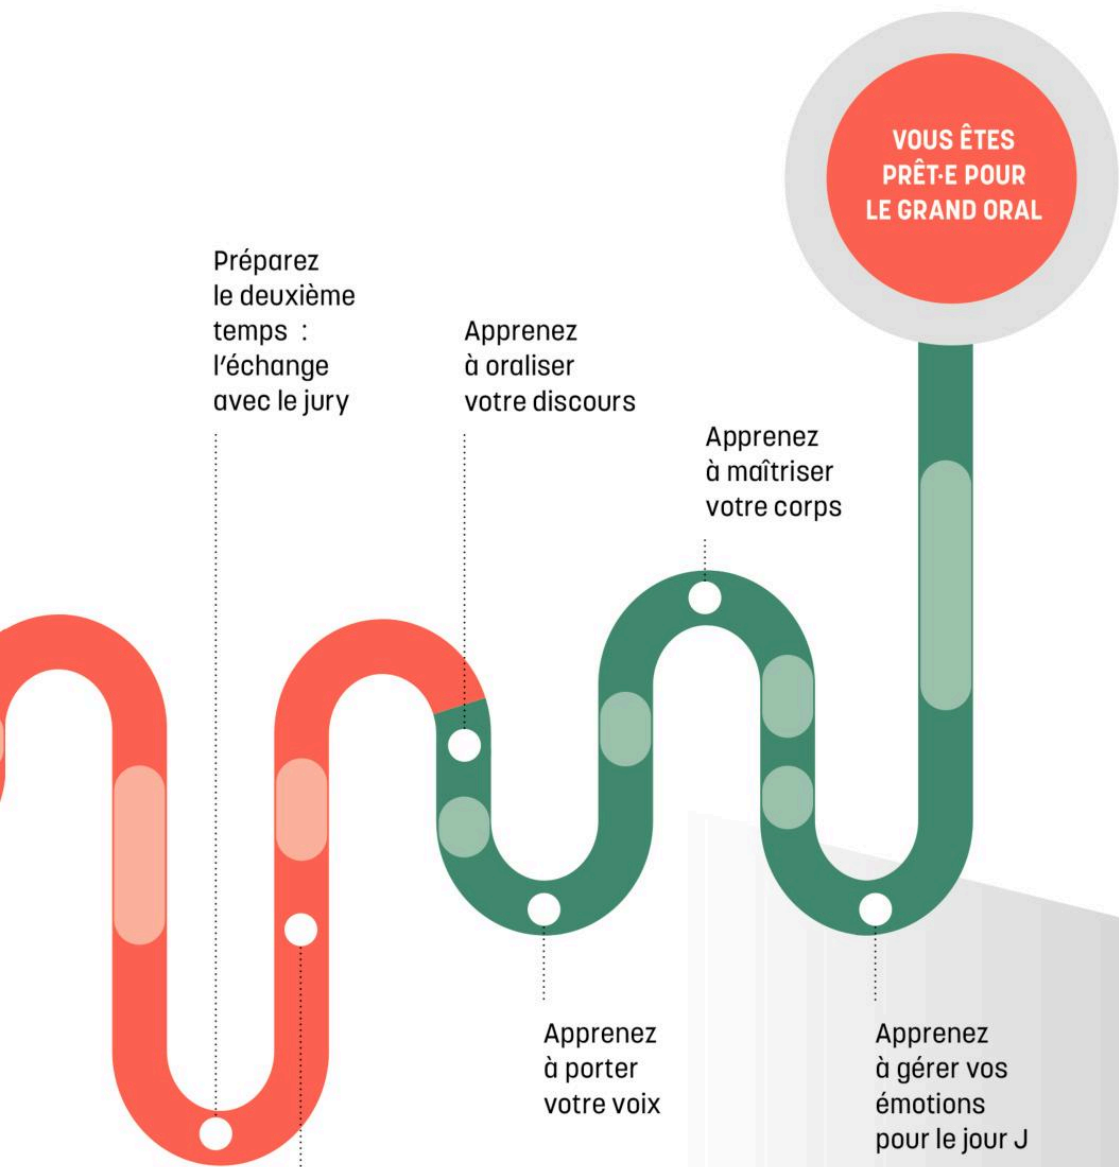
VOUS ÊTES PRÊT·E POUR LE GRAND ORAL

Préparez le deuxième temps : l'échange avec le jury

Apprenez à oraliser votre discours

Apprenez à maîtriser votre corps

Apprenez à porter votre voix

Apprenez à gérer vos émotions pour le jour J